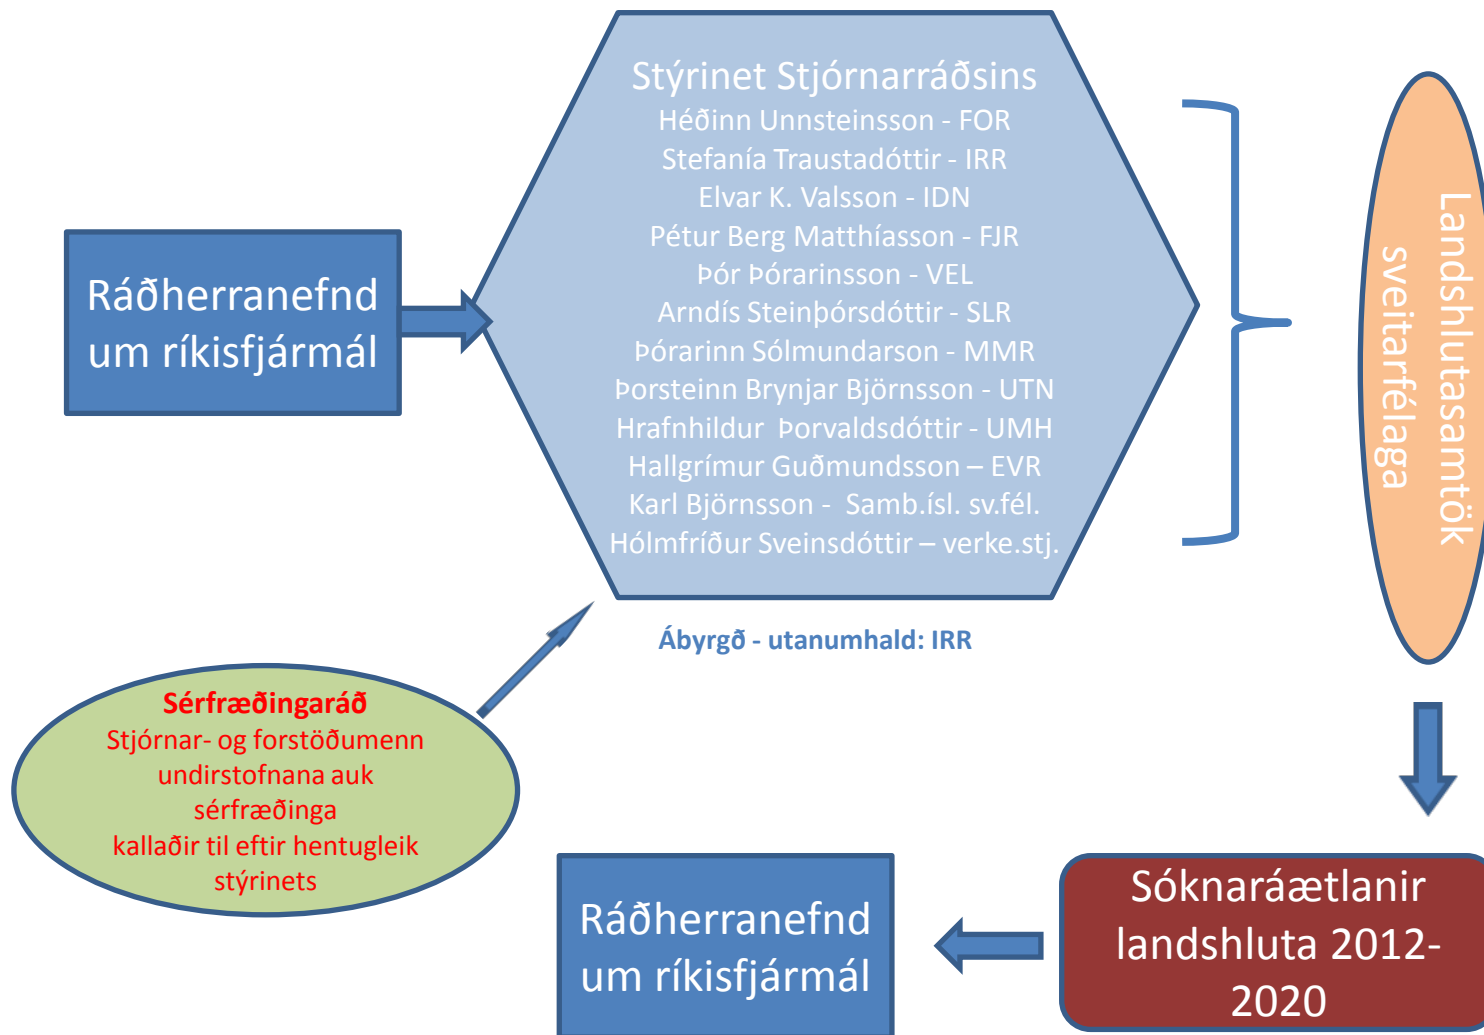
Ráðherranefnd um ríkisfjármál

Stýrinet Stjórnarráðsins
Héðinn Unnsteinsson - FOR
Stefanía Traustadóttir - IRR
Elvar K. Valsson - IDN
Pétur Berg Matthíasson - FJR
Þór Þórarinsson - VEL
Arndís Steinþórsdóttir - SLR
Þórarinn Sólmundarson - MMR
Þorsteinn Brynjar Björnsson - UTN
Hrafnhildur Þorvaldsdóttir - UMH
Hallgrímur Guðmundsson – EVR
Karl Björnsson - Samb.ísl. sv.fél.
Hólmfríður Sveinsdóttir – verke.stj.

Ábyrgð - utanumhald: IRR

Landshlutasamtök sveitarfélaga

Sérfræðingaráð
Stjórnar- og forstöðumenn undirstofnana auk sérfræðinga kallaðir til eftir hentugleik stýrinets

Ráðherranefnd um ríkisfjármál

Sóknaráætlanir landshluta 2012-2020